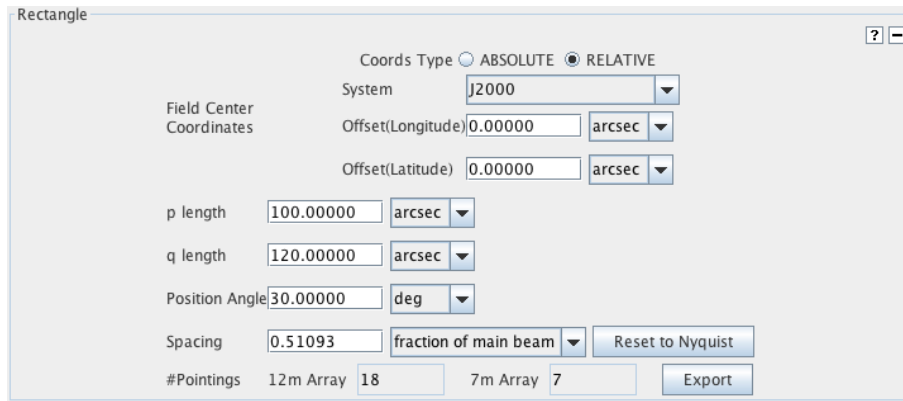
Rectangle

?

Coords Type ABSOLUTE RELATIVE

Field Center Coordinates

System J2000

Offset(Longitude) 0.00000 arcsec

Offset(Latitude) 0.00000 arcsec

p length 100.00000 arcsec

q length 120.00000 arcsec

Position Angle 30.00000 deg

Spacing 0.51093 fraction of main beam Reset to Nyquist

#Pointings 12m Array 18 7m Array 7 Export